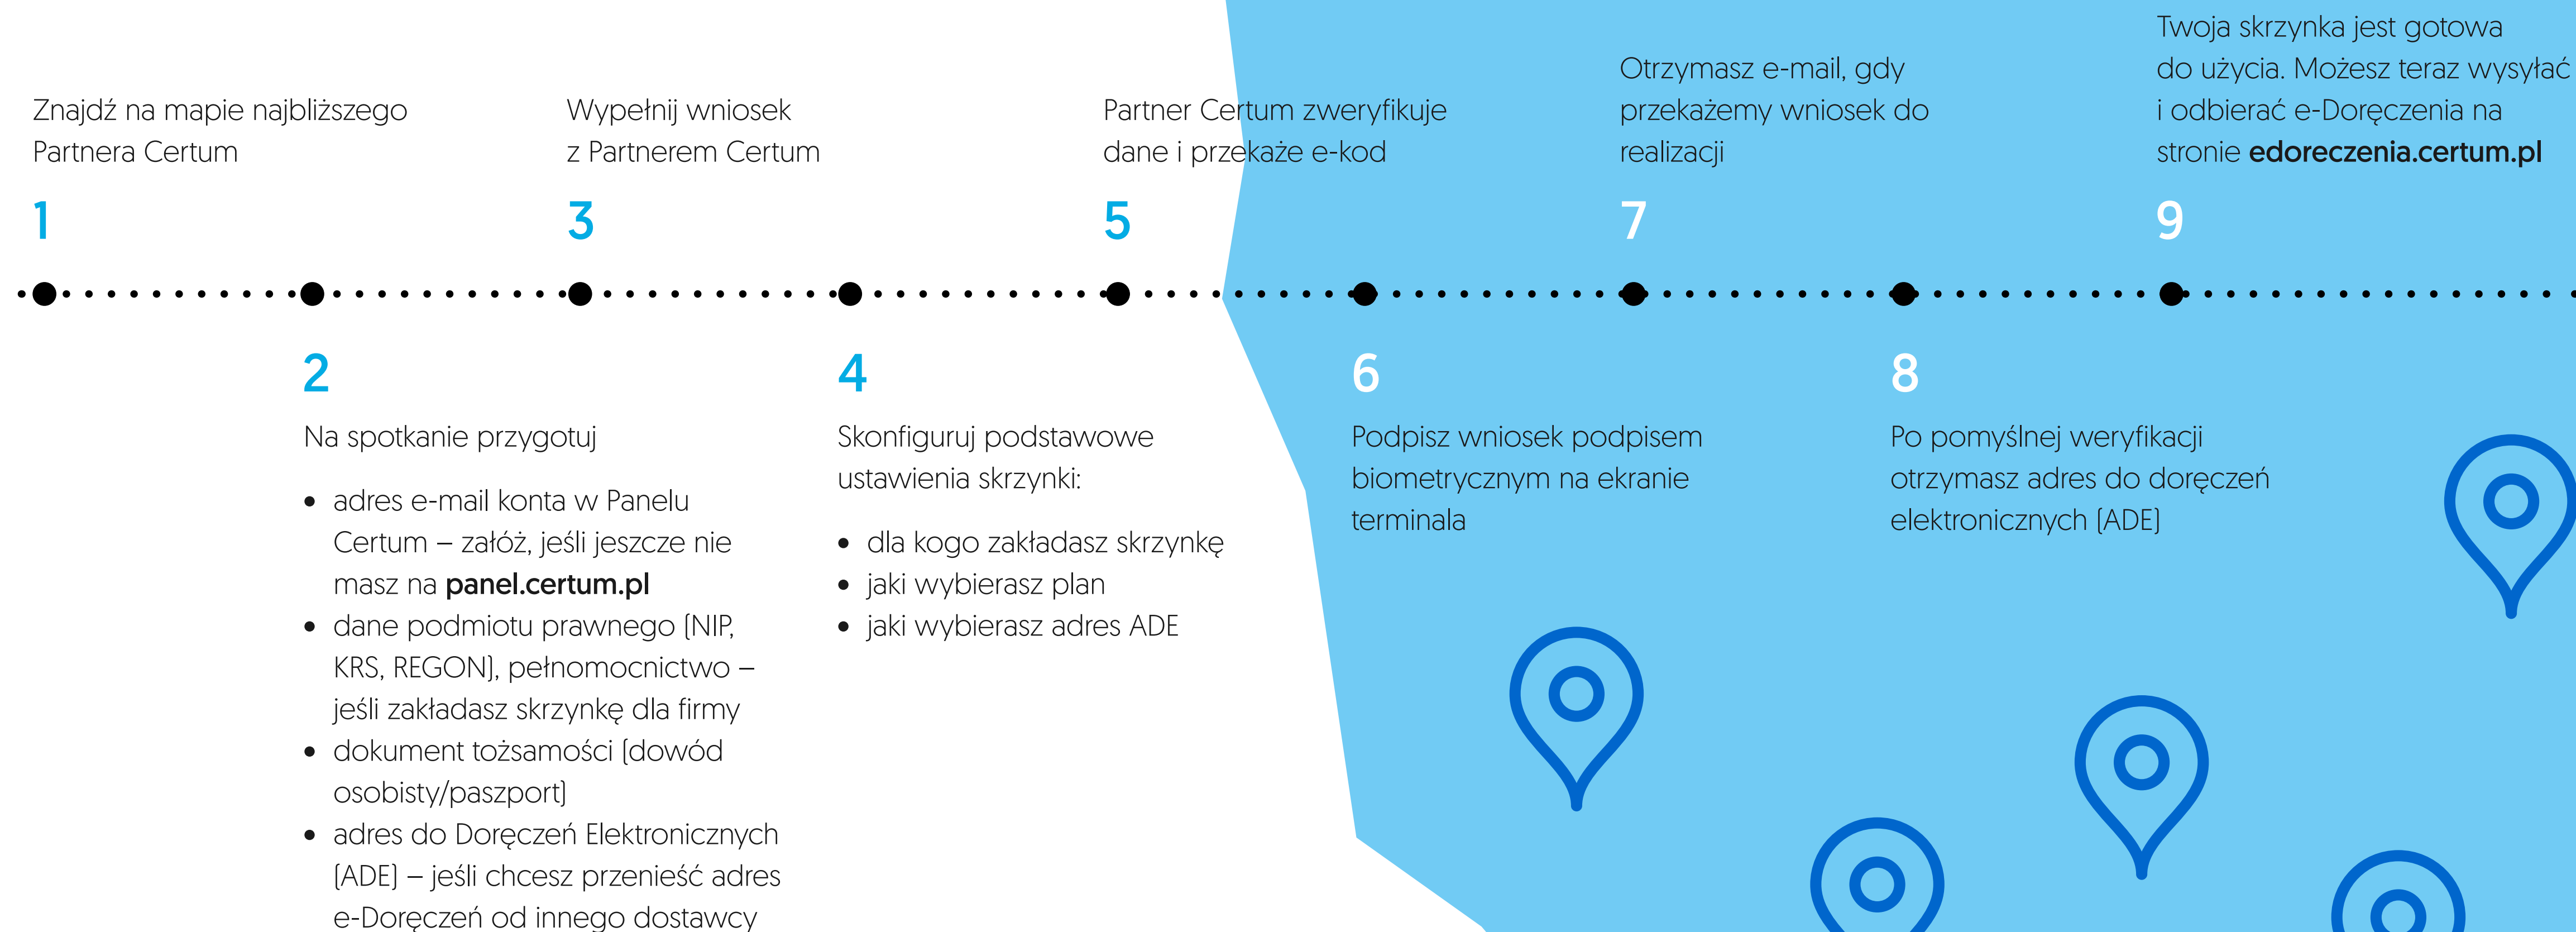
Znajdź na mapie najbliższego Partnera Certum

1

Wypełnij wniosek z Partnerem Certum

3

Partner Certum zweryfikuje dane i przekaże e-kod

5

Otrzymasz e-mail, gdy przekażemy wniosek do realizacji

7

Twoja skrzynka jest gotowa do użycia. Możesz teraz wysyłać i odbierać e-Doręczenia na stronie **edoreczenia.certum.pl**

9

2

Na spotkanie przygotuj

- adres e-mail konta w Panelu Certum – załóż, jeśli jeszcze nie masz na **panel.certum.pl**
- dane podmiotu prawnego (NIP, KRS, REGON), pełnomocnictwo – jeśli zakładasz skrzynkę dla firmy
- dokument tożsamości (dowód osobisty/paszport)
- adres do Doręczeń Elektronicznych (ADE) – jeśli chcesz przenieść adres e-Doręczeń od innego dostawcy

4

Skonfiguruj podstawowe ustawienia skrzynki:

- dla kogo zakładasz skrzynkę
- jaki wybierasz plan
- jaki wybierasz adres ADE

6

Podpisz wniosek podpisem biometrycznym na ekranie terminala

8

Po pomyślnej weryfikacji otrzymasz adres do doręczeń elektronicznych (ADE)